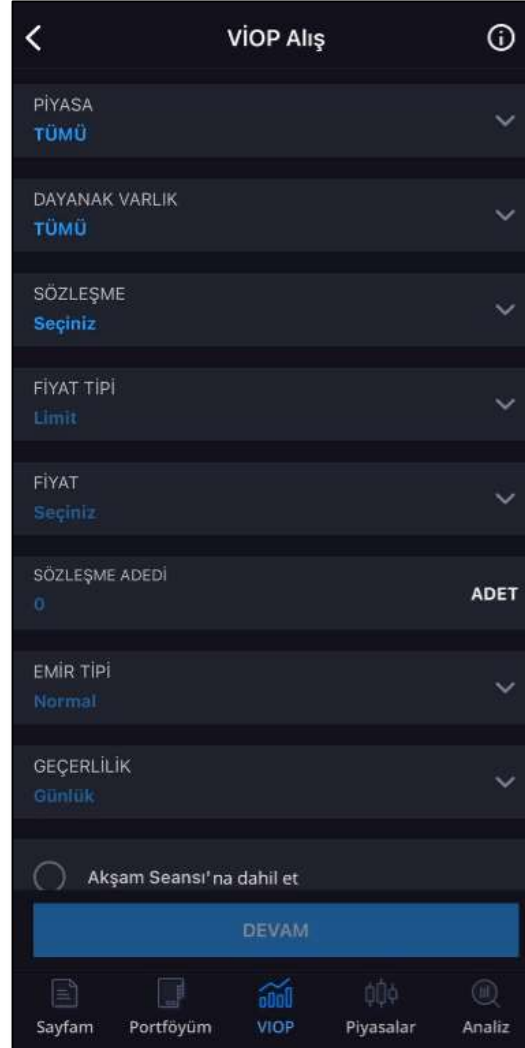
VİOP Alış

PİYASA
TÜMÜ

DAYANAK VARLIK
TÜMÜ

SÖZLEŞME
Seçiniz

FİYAT TİPİ
Limit

FİYAT
Seçiniz

SÖZLEŞME ADEDİ
0
ADET

EMİR TİPİ
Normal

GEÇERLİLİK
Günlük

Akşam Seansı'na dahil et

DEVAM

Sayfam
Portföyüm
VIOP
Piyasalar
Analiz